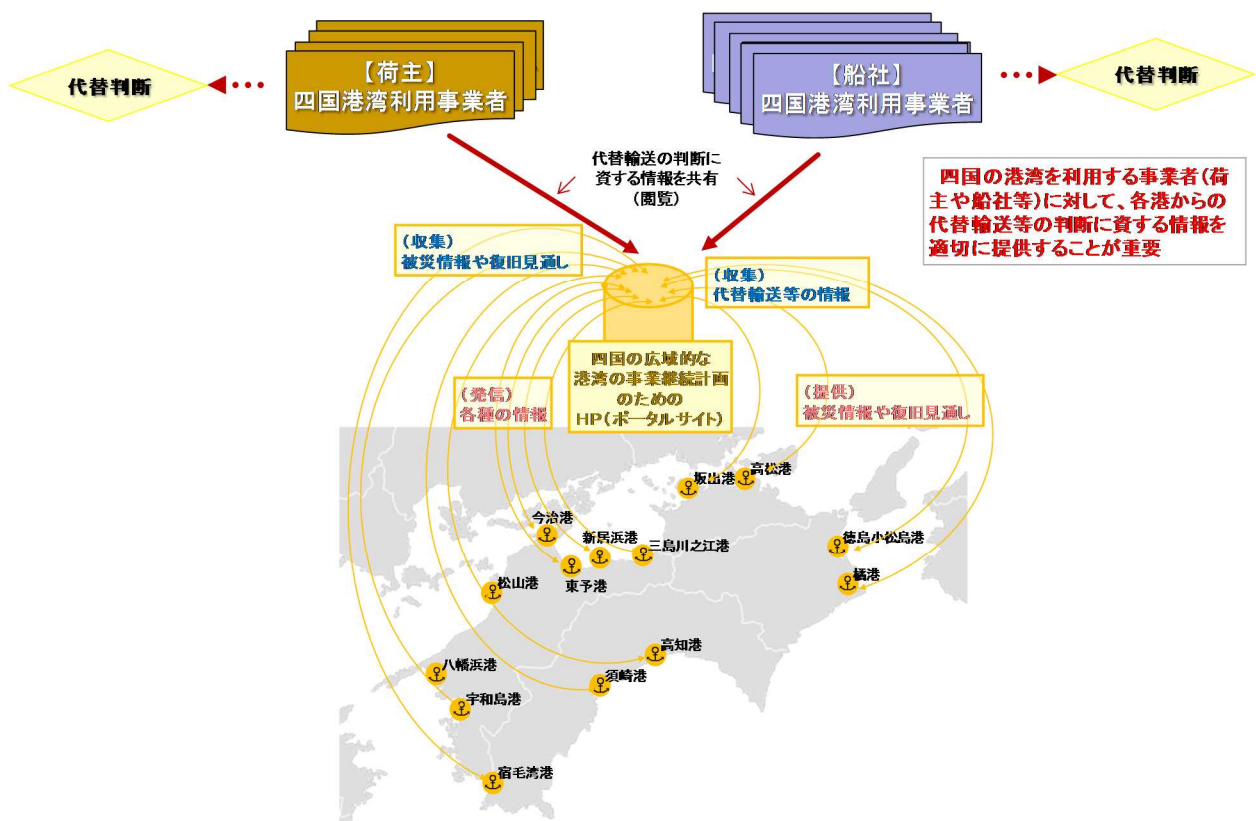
代替判断

【荷主】
四国港湾利用事業者

【船社】
四国港湾利用事業者

代替判断

代替輸送の判断に資する情報を共有（閲覧）

四国の港湾を利用する事業者（荷主や船社等）に対して、各港からの代替輸送等の判断に資する情報を適切に提供することが重要

（収集）
被災情報や復旧見通し

（収集）
代替輸送等の情報

四国の広域的な港湾の事業継続計画のためのHP（ポータルサイト）

（発信）
各種の情報

（提供）
被災情報や復旧見通し

坂出港
高松港
今治港
新居浜港
三島川之江港
東予港
松山港
徳島小松島港
橘港
高知港
八幡浜港
須崎港
宇和島港
宿毛湾港